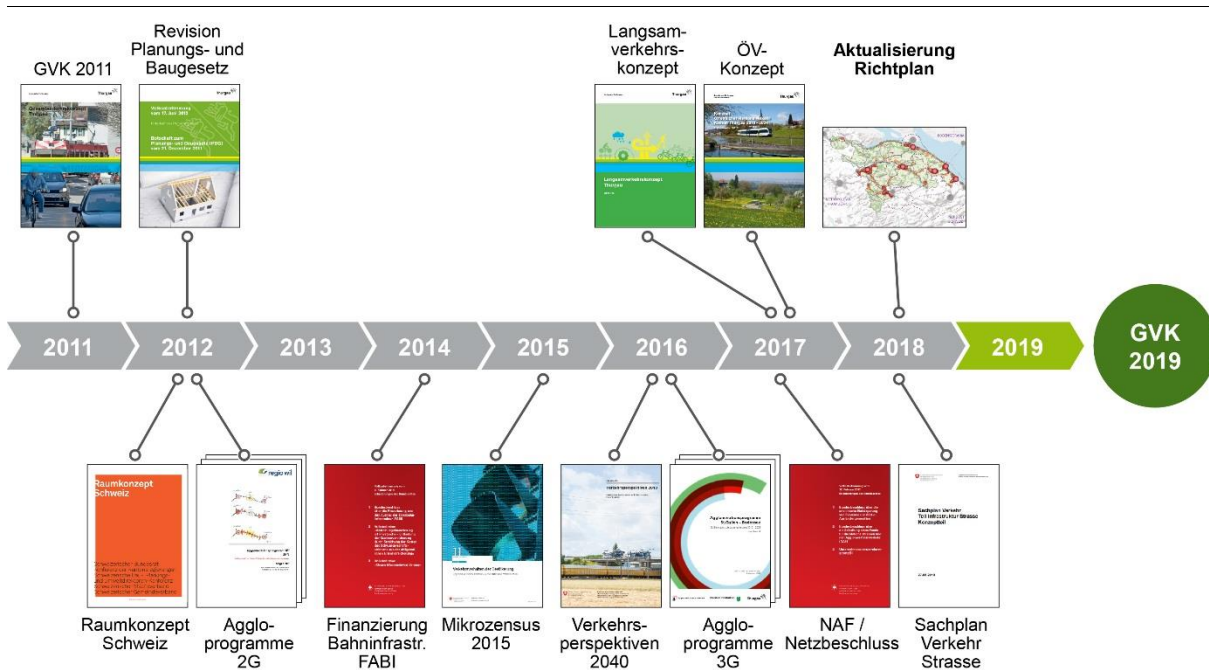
GVK 2011

Revision Planungs- und Baugesetz

Langsamverkehrskonzept

ÖV-Konzept

**Aktualisierung Richtplan**

Raumkonzept Schweiz

2011 | 2012 | 2013 | 2014 | 2015 | 2016 | 2017 | 2018 | 2019

GVK 2019

Raumkonzept Schweiz

Agglo-programme 2G

Finanzierung Bahninfrastr. FABI

Mikrozensus 2015

Verkehrs-perspektiven 2040

Agglo-programme 3G

NAF / Netzbeschluss

Sachplan Verkehr Strasse